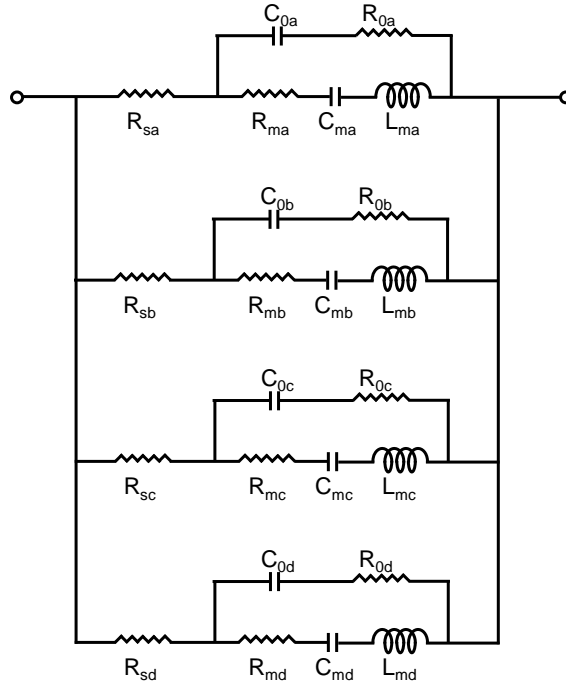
$C_{0a}$ $R_{0a}$
$R_{sa}$ $R_{ma}$ $C_{ma}$ $L_{ma}$

$C_{0b}$ $R_{0b}$
$R_{sb}$ $R_{mb}$ $C_{mb}$ $L_{mb}$

$C_{0c}$ $R_{0c}$
$R_{sc}$ $R_{mc}$ $C_{mc}$ $L_{mc}$

$C_{0d}$ $R_{0d}$
$R_{sd}$ $R_{md}$ $C_{md}$ $L_{md}$